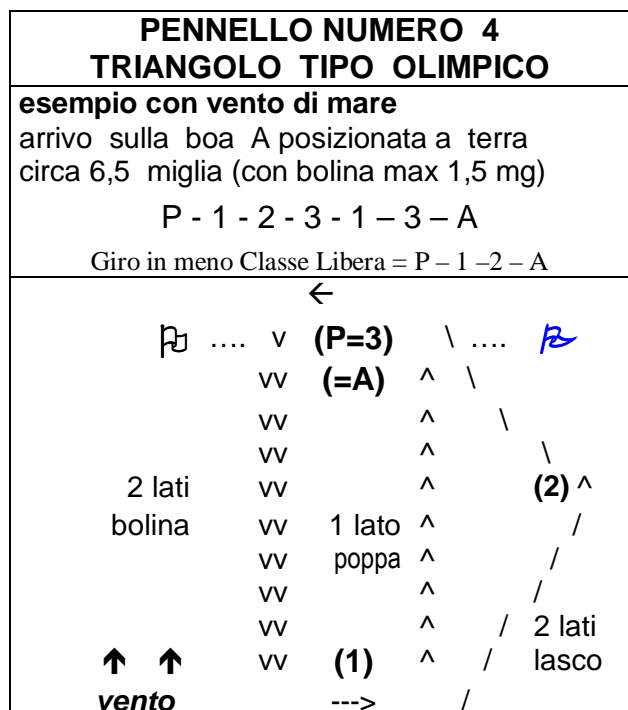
PENNELLO NUMERO 4
TRIANGOLO TIPO OLIMPICO

esempio con vento di mare
arrivo sulla boa A posizionata a terra circa 6,5 miglia (con bolina max 1,5 mg)

P - 1 - 2 - 3 - 1 – 3 – A

Giro in meno Classe Libera = P – 1 –2 – A

←

…. v (P=3) \ ….

vv (=A) ^ \

vv ^ \

vv ^ \

2 lati vv ^ (2) ^

bolina vv 1 lato ^ /

vv poppa ^ /

vv ^ /

vv ^ / 2 lati

↑ ↑ vv (1) ^ / lasco

vento ---> /